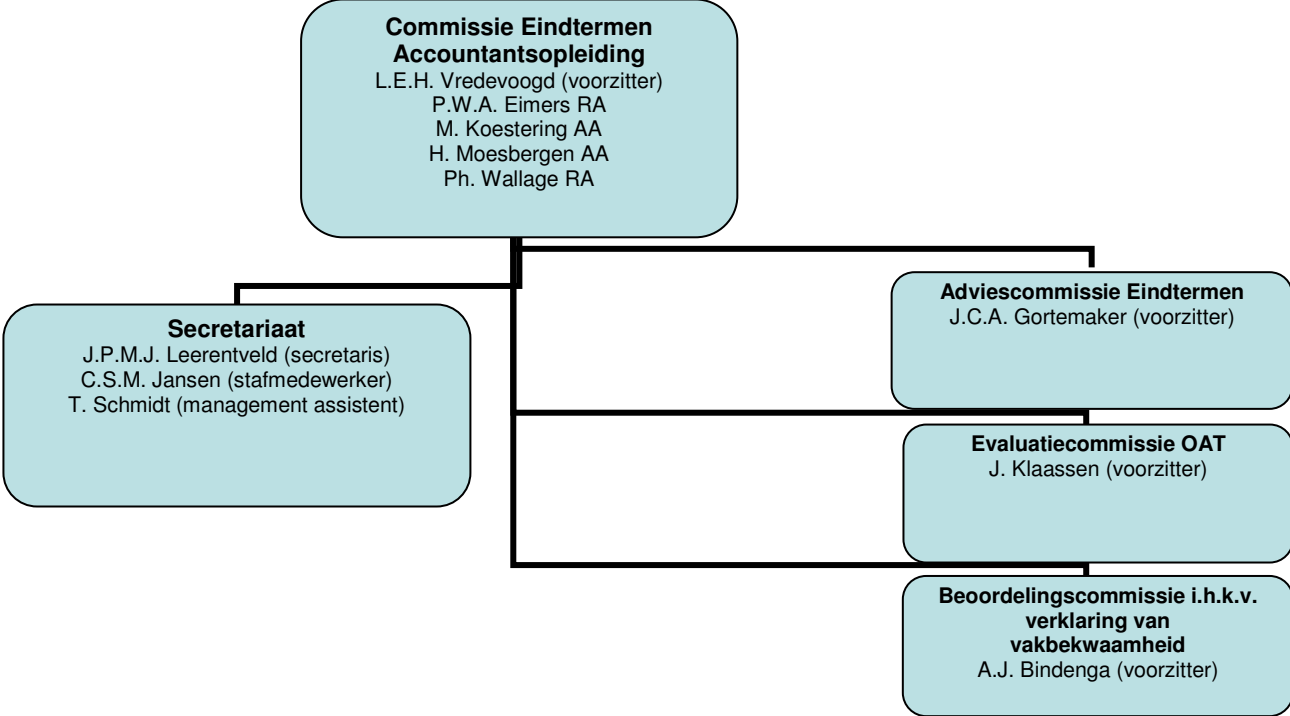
Commissie Eindtermen Accountantsopleiding
L.E.H. Vredevoogd (voorzitter)
P.W.A. Eimers RA
M. Koestering AA
H. Moesbergen AA
Ph. Wallage RA

Secretariaat
J.P.M.J. Leerentveld (secretaris)
C.S.M. Jansen (stafmedewerker)
T. Schmidt (management assistent)

Adviescommissie Eindtermen
J.C.A. Gortemaker (voorzitter)

Evaluatiecommissie OAT
J. Klaassen (voorzitter)

Beoordelingscommissie i.h.k.v. verklaring van vakbekwaamheid
A.J. Bindenga (voorzitter)